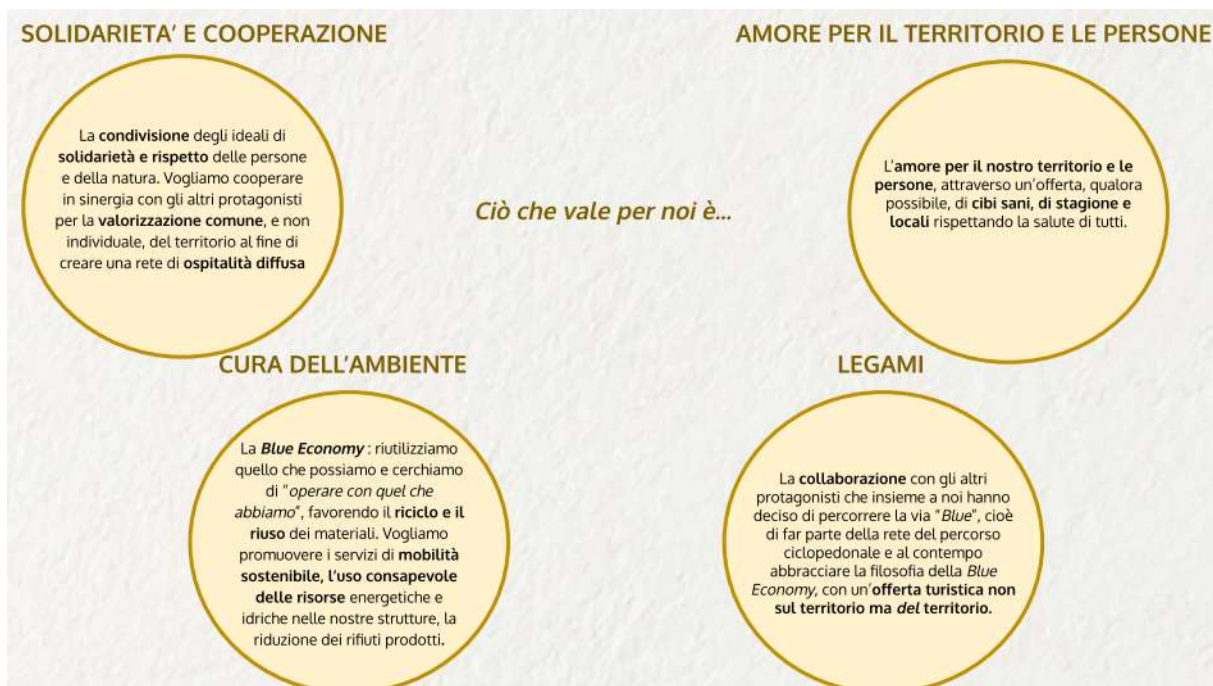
SOLIDARIETA' E COOPERAZIONE

La condivisione degli ideali di solidarietà e rispetto delle persone e della natura. Vogliamo cooperare in sinergia con gli altri protagonisti per la valorizzazione comune, e non individuale, del territorio al fine di creare una rete di ospitalità diffusa

Ciò che vale per noi è...

AMORE PER IL TERRITORIO E LE PERSONE

L'amore per il nostro territorio e le persone, attraverso un'offerta, qualora possibile, di cibi sani, di stagione e locali rispettando la salute di tutti.

CURA DELL'AMBIENTE

La Blue Economy : riutilizziamo quello che possiamo e cerchiamo di "operare con quel che abbiamo", favorendo il riciclo e il riuso dei materiali. Vogliamo promuovere i servizi di mobilità sostenibile, l'uso consapevole delle risorse energetiche e idriche nelle nostre strutture, la riduzione dei rifiuti prodotti.

LEGAMI

La collaborazione con gli altri protagonisti che insieme a noi hanno deciso di percorrere la via "Blue", cioè di far parte della rete del percorso ciclopedonale e al contempo abbracciare la filosofia della Blue Economy, con un'offerta turistica non sul territorio ma del territorio.